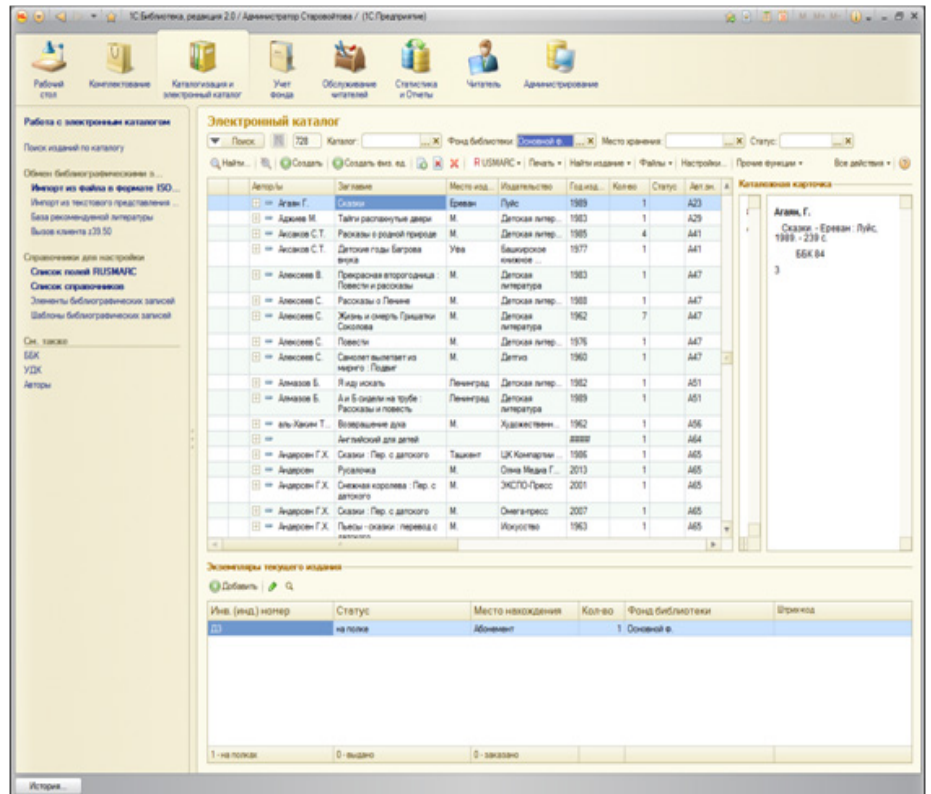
1С:Библиотека, редакция 2.0 / Администратор Старовойтова / (1С:Предприятие)

Рабочий стол | Комплектование | Каталогизация и электронный каталог | Учет фонда | Обслуживание читателей | Статистика и Отчеты | Читатель | Администрирование

Работа с электронным каталогом
Поиск изданий по каталогу
Обмен библиографическими з...
Импорт из файла в формате ISO...
Импорт из текстового представления ...
База рекомендуемой литературы
Вызов клиента z39.50

Справочники для настройки
Список полей RUSMARC
Список справочников
Элементы библиографических записей
Шаблоны библиографических записей

См. также
ББК
УДК
Авторы

Электронный каталог
Поиск | 728 | Каталог: | Фонд библиотеки: Основной ф. | Место хранения: | Статус:
Найти... | Создать | Создать экз. ед. | RUSMARC | Печать | Найти издание | Файлы | Настройки... | Прочие функции | Все действия

| Автор/ы | Заглавие | Место изд... | Издательство | Год изд... | Кол-во | Статус | Авт.зн. |
|---|---|---|---|---|---|---|---|
| Агаян Г. | Сказки | Ереван | Луйс | 1989 | 1 | | А23 |
| Адамов М. | Тайги распахнутые двери | М. | Детская литер... | 1983 | 1 | | А29 |
| Аксаков С.Т. | Рассказы о родной природе | М. | Детская литер... | 1985 | 4 | | А41 |
| Аксаков С.Т. | Детские годы Багрова внука | Уфа | Башкирское книжное ... | 1977 | 1 | | А41 |
| Алексеев В. | Прекрасная второгодница : Повести и рассказы | М. | Детская литература | 1983 | 1 | | А47 |
| Алексеев С. | Рассказы о Ленине | М. | Детская литер... | 1988 | 1 | | А47 |
| Алексеев С. | Жизнь и смерть Гришатки Соколова | М. | Детская литература | 1962 | 7 | | А47 |
| Алексеев С. | Повести | М. | Детская литер... | 1976 | 1 | | А47 |
| Алексеев С. | Самолет вылетает из мирного : Подвиг | М. | Детгиз | 1960 | 1 | | А47 |
| Алмазов Б. | Я иду искать | Ленинград | Детская литер... | 1982 | 1 | | А51 |
| Алмазов Б. | А и Б сидели на трубе : Рассказы и повесть | Ленинград | Детская литература | 1989 | 1 | | А51 |
| аль-Хаким Т... | Возвращение духа | М. | Художественн... | 1962 | 1 | | А56 |
| | Английский для детей | | | #### | 1 | | А64 |
| Андерсен Г.Х. | Сказки : Пер. с датского | Ташкент | ЦК Компартии ... | 1986 | 1 | | А65 |
| Андерсен | Русалочка | М. | Олма Медиа Г... | 2013 | 1 | | А65 |
| Андерсен Г.Х. | Снежная королева : Пер. с датского | М. | ЭКСМО-Пресс | 2001 | 1 | | А65 |
| Андерсен Г.Х. | Сказки : Пер. с датского | М. | Омега-пресс | 2007 | 1 | | А65 |
| Андерсен Г.Х. | Пьесы - сказки : перевод с датского | М. | Искусство | 1963 | 1 | | А65 |

Каталожная карточка
Агаян, Г.
Сказки. - Ереван : Луйс, 1989. - 239 с.
ББК 84
3

Экземпляры текущего издания
Добавить

| Инв. (инд.) номер | Статус | Место нахождения | Кол-во | Фонд библиотеки | Штрих-код |
|---|---|---|---|---|---|
| Д3 | на полке | Абонемент | 1 | Основной ф. | |

1 - на полках | 0 - выдано | 0 - заказано

История...